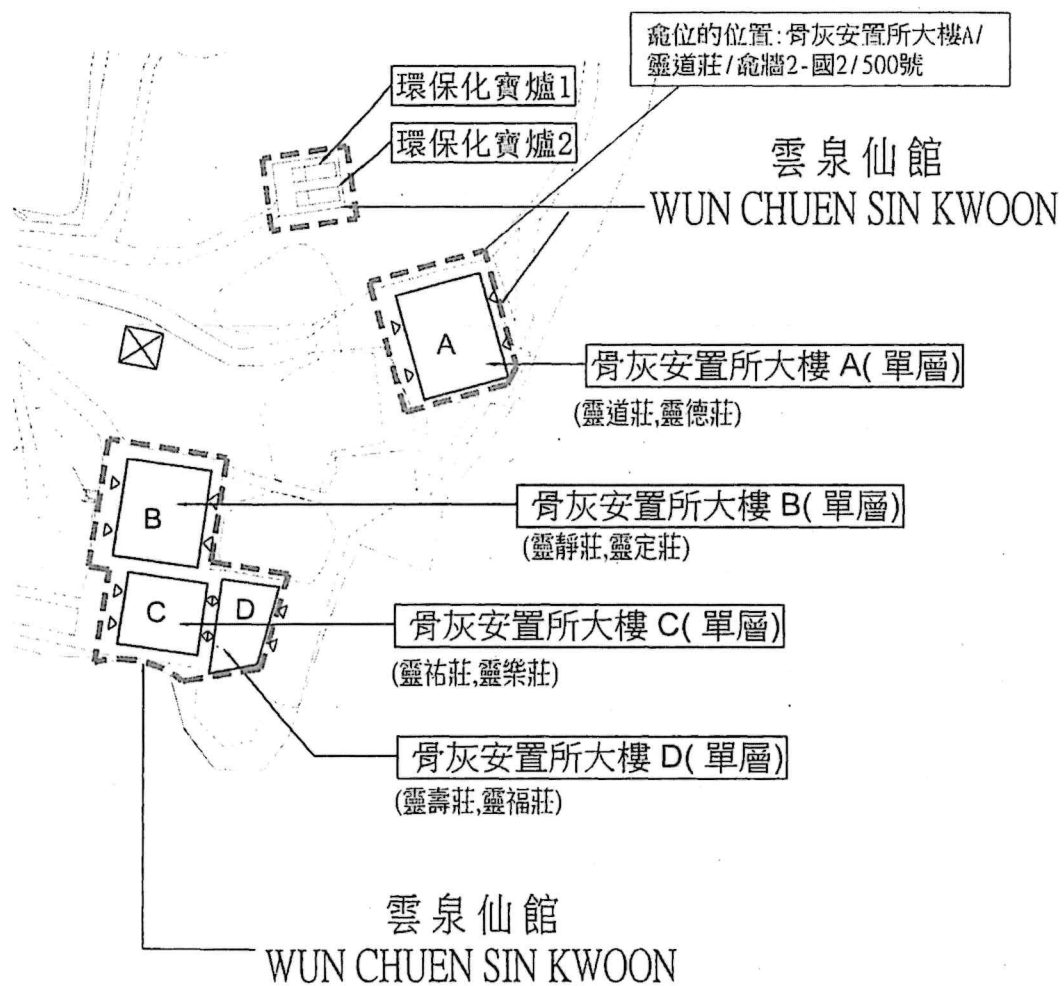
龕位的位置: 骨灰安置所大樓A/靈道莊/龕牆2-國2/500號

環保化寶爐1

環保化寶爐2

雲泉仙館
WUN CHUEN SIN KWOON

A

骨灰安置所大樓 A( 單層)
(靈道莊,靈德莊)

B

骨灰安置所大樓 B( 單層)
(靈靜莊,靈定莊)

C

D

骨灰安置所大樓 C( 單層)
(靈祐莊,靈樂莊)

骨灰安置所大樓 D( 單層)
(靈壽莊,靈福莊)

雲泉仙館
WUN CHUEN SIN KWOON